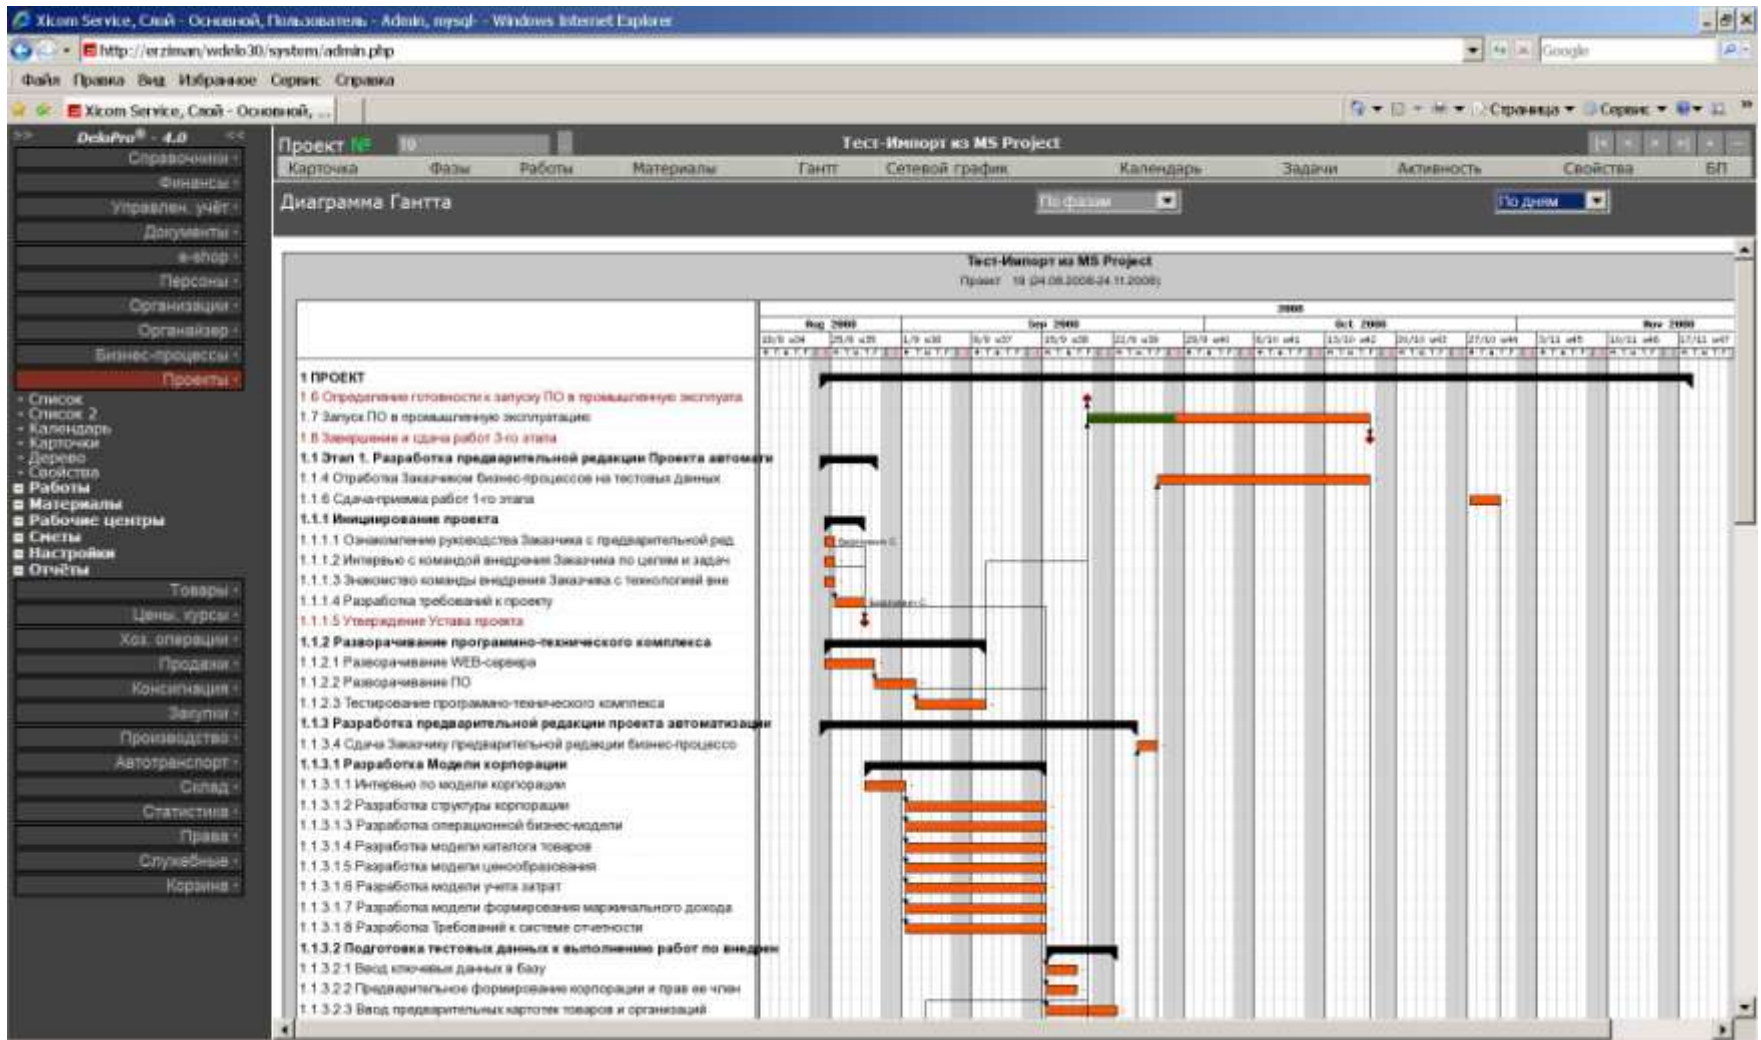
Xicom Service, Слой - Основной, Пользователь - Admin, mysql - Windows Internet Explorer

http://erziman/wdelo30/system/admin.php

Google

Файл Правка Вид Избранное Сервис Справка

Xicom Service, Слой - Основной, ...

Страница Сервис

>> DeloPro® - 4.0 <<

Справочники
Финансы
Управлен. учёт
Документы
e-shop
Персоны
Организации
Органайзер
Бизнес-процессы
Проекты
- Список
- Список 2
- Календарь
- Карточки
- Дерево
- Свойства
Работы
Материалы
Рабочие центры
Сметы
Настройки
Отчёты
Товары
Цены, курсы
Хоз. операции
Продажи
Консигнация
Закупки
Производство
Автотранспорт
Склад
Статистика
Права
Служебные
Корзина

Проект № 19

Тест-Импорт из MS Project

Карточка Фазы Работы Материалы Гантт Сетевой график Календарь Задачи Активность Свойства БП

Диаграмма Гантта

По фазам

По дням

Тест-Импорт из MS Project
Проект 19 (24.08.2008-24.11.2008)

2008
Aug 2008 Sep 2008 Oct 2008 Nov 2008

1 ПРОЕКТ
1.6 Определение готовности к запуску ПО в промышленную эксплуата
1.7 Запуск ПО в промышленную эксплуатацию
1.8 Завершение и сдача работ 3-го этапа
1.1 Этап 1. Разработка предварительной редакции Проекта автомати
1.1.4 Отработка Заказчиком бизнес-процессов на тестовых данных
1.1.6 Сдача-приемка работ 1-го этапа
1.1.1 Инициирование проекта
1.1.1.1 Ознакомление руководства Заказчика с предварительной ред
1.1.1.2 Интервью с командой внедрения Заказчика по целям и задач
1.1.1.3 Знакомство команды внедрения Заказчика с технологией вне
1.1.1.4 Разработка требований к проекту
1.1.1.5 Утверждение Устава проекта
1.1.2 Разворачивание программно-технического комплекса
1.1.2.1 Разворачивание WEB-сервера
1.1.2.2 Разворачивание ПО
1.1.2.3 Тестирование программно-технического комплекса
1.1.3 Разработка предварительной редакции проекта автоматизации
1.1.3.4 Сдача Заказчику предварительной редакции бизнес-процессо
1.1.3.1 Разработка Модели корпорации
1.1.3.1.1 Интервью по модели корпорации
1.1.3.1.2 Разработка структуры корпорации
1.1.3.1.3 Разработка операционной бизнес-модели
1.1.3.1.4 Разработка модели каталога товаров
1.1.3.1.5 Разработка модели ценообразования
1.1.3.1.6 Разработка модели учета затрат
1.1.3.1.7 Разработка модели формирования маржинального дохода
1.1.3.1.8 Разработка Требований к системе отчетности
1.1.3.2 Подготовка тестовых данных к выполнению работ по внедрен
1.1.3.2.1 Ввод ключевых данных в базу
1.1.3.2.2 Предварительное формирование корпорации и прав ее член
1.1.3.2.3 Ввод предварительных картотек товаров и организаций